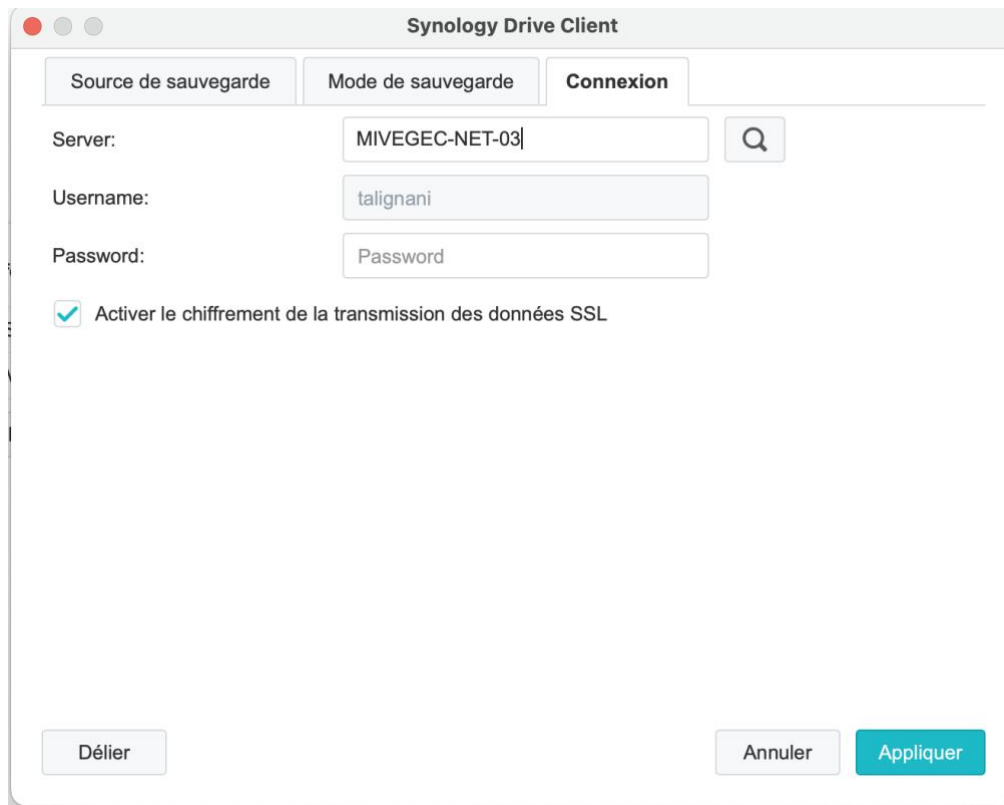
Synology Drive Client

Source de sauvegarde | Mode de sauvegarde | Connexion

Server: MIVEGEC-NET-03

Username: talignani

Password: Password

Activer le chiffrement de la transmission des données SSL

Délier

Annuler

Appliquer